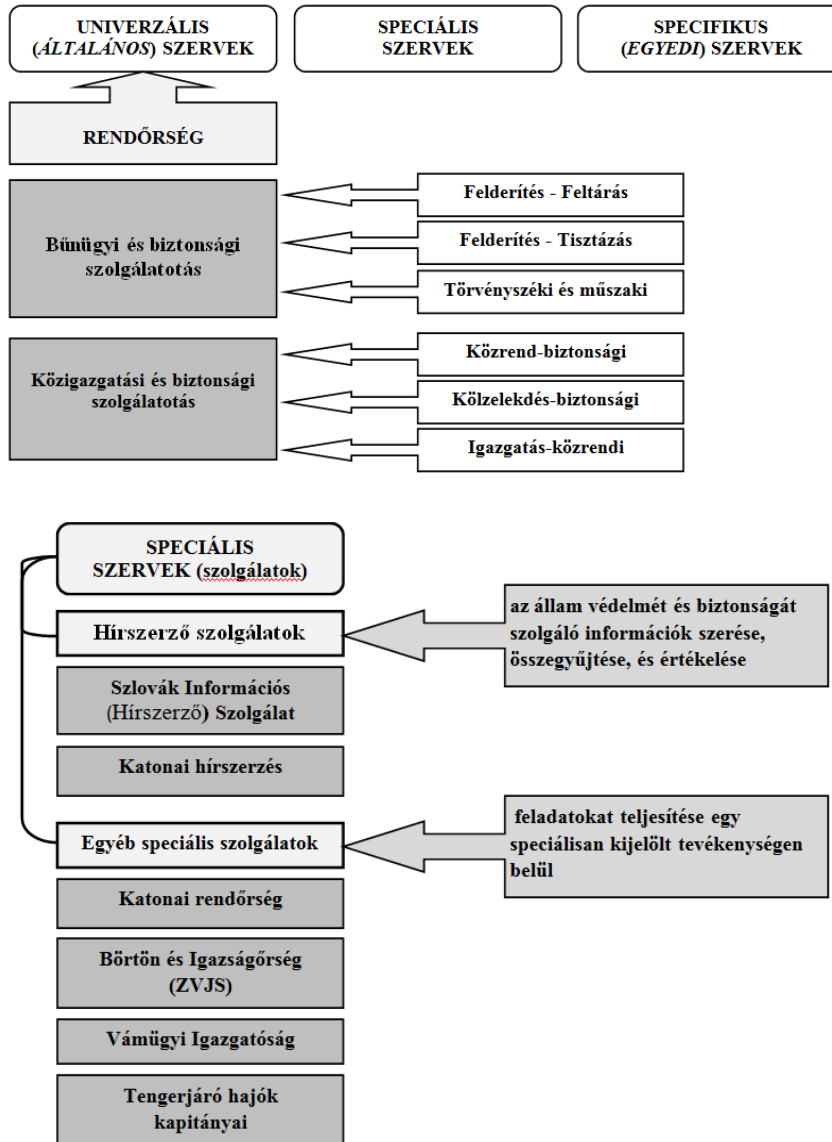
UNIVERZÁLIS (ÁLTALÁNOS) SZERVEK

SPECIÁLIS SZERVEK

SPECIFIKUS (EGYEDI) SZERVEK

RENDŐRSÉG

Bűnügyi és biztonsági szolgálatotás

Felderítés - Feltárás

Felderítés - Tisztázás

Törvényszéki és műszaki

Közigazgatási és biztonsági szolgálatotás

Közrend-biztonsági

Kölzelekdés-biztonsági

Igazgatás-közrendi

SPECIÁLIS SZERVEK (szolgálatok)

Hírszerző szolgálatok

az állam védelmét és biztonságát szolgáló információk szerése, összegyűjtése, és értékelése

Szlovák Információs (Hírszerző) Szolgálat

Katonai hírszerzés

Egyéb speciális szolgálatok

feladatokat teljesítése egy speciálisan kijelölt tevékenységen belül

Katonai rendőrség

Börtön és Igazságőrség (ZVJS)

Vámügyi Igazgatóság

Tengerjáró hajók kapitányai